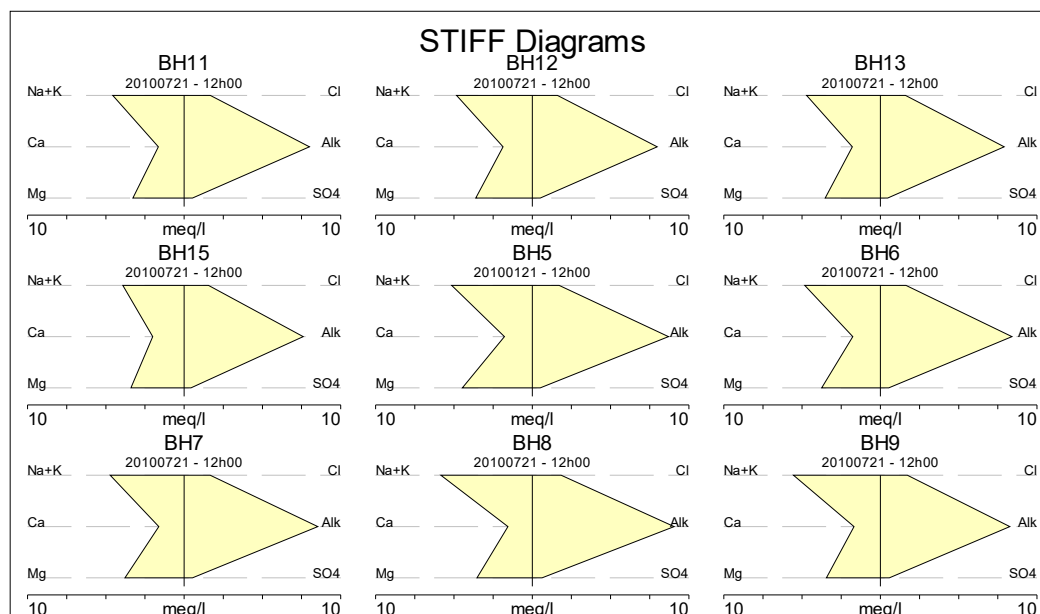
STIFF Diagrams

BH11
20100721 - 12h00
Na+K
Ca
Mg
Cl
Alk
SO4
10 meq/l 10

BH12
20100721 - 12h00
Na+K
Ca
Mg
Cl
Alk
SO4
10 meq/l 10

BH13
20100721 - 12h00
Na+K
Ca
Mg
Cl
Alk
SO4
10 meq/l 10

BH15
20100721 - 12h00
Na+K
Ca
Mg
Cl
Alk
SO4
10 meq/l 10

BH5
20100121 - 12h00
Na+K
Ca
Mg
Cl
Alk
SO4
10 meq/l 10

BH6
20100721 - 12h00
Na+K
Ca
Mg
Cl
Alk
SO4
10 meq/l 10

BH7
20100721 - 12h00
Na+K
Ca
Mg
Cl
Alk
SO4
10 meq/l 10

BH8
20100721 - 12h00
Na+K
Ca
Mg
Cl
Alk
SO4
10 meq/l 10

BH9
20100721 - 12h00
Na+K
Ca
Mg
Cl
Alk
SO4
10 meq/l 10